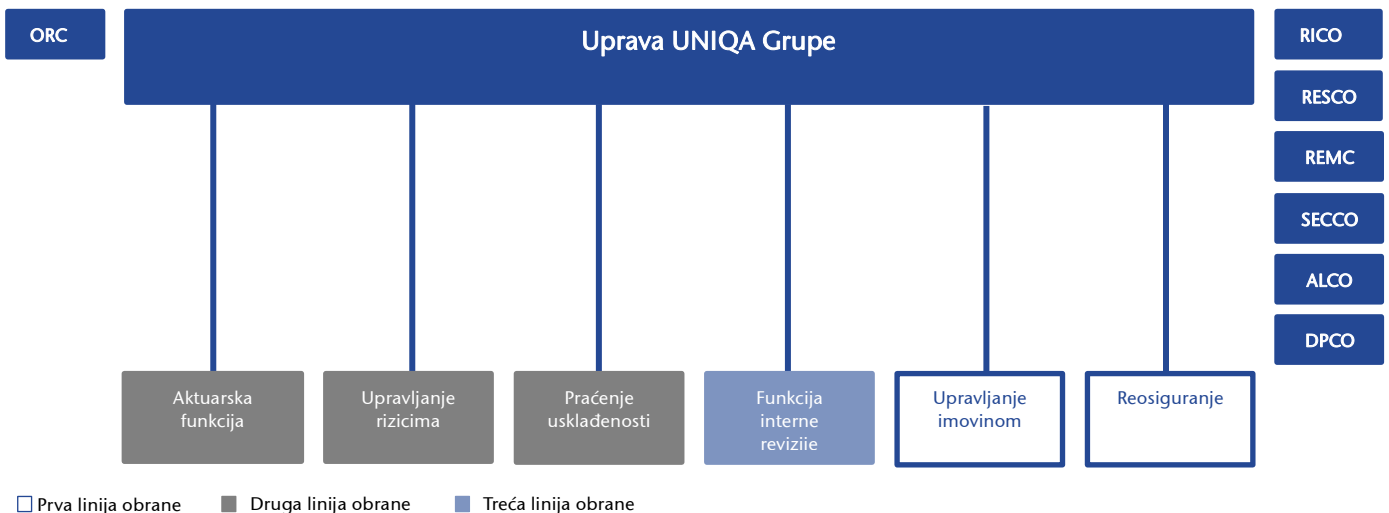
ORC

Uprava UNIQA Grupe

RICO

RESCO

REMC

SECCO

ALCO

DPCO

Aktuarska funkcija

Upravljanje rizicima

Praćenje usklađenosti

Funkcija interne revizije

Upravljanje imovinom

Reosiguranje

Prva linija obrane

Druga linija obrane

Treća linija obrane